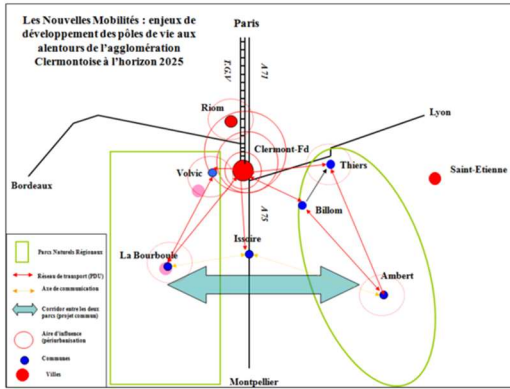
Les Nouvelles Mobilités : enjeux de développement des pôles de vie aux alentours de l'agglomération Clermontoise à l'horizon 2025

Paris

TGV

A 71

Riom

Lyon

Clermont-Fd

Thiers

Saint-Etienne

Bordeaux

Volvic

Billom

A 75

La Bourboule

Issoire

Ambert

Parcs Naturels Régionaux

Réseau de transport (PDU)

Axe de communication

Corridor entre les deux parcs (projet commun)

Aire d'influence (périurbanisation)

Communes

Villes

Montpellier